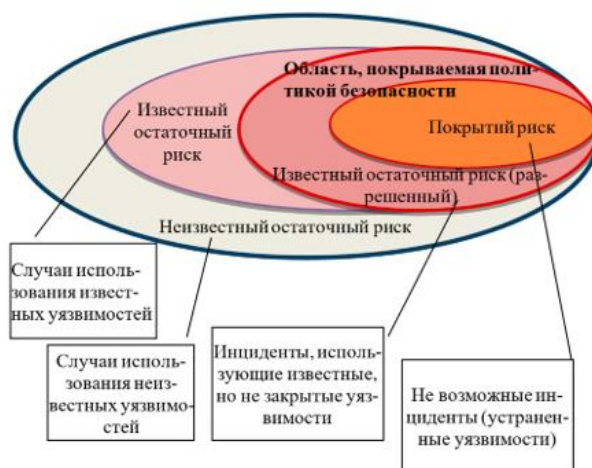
Область, покрываемая политикой безопасности

Известный остаточный риск

Покрытий риск

Известный остаточный риск (разрешенный)

Неизвестный остаточный риск

Случаи использования известных уязвимостей

Случаи использования неизвестных уязвимостей

Инциденты, использующие известные, но не закрытые уязвимости

Не возможные инциденты (устраненные уязвимости)